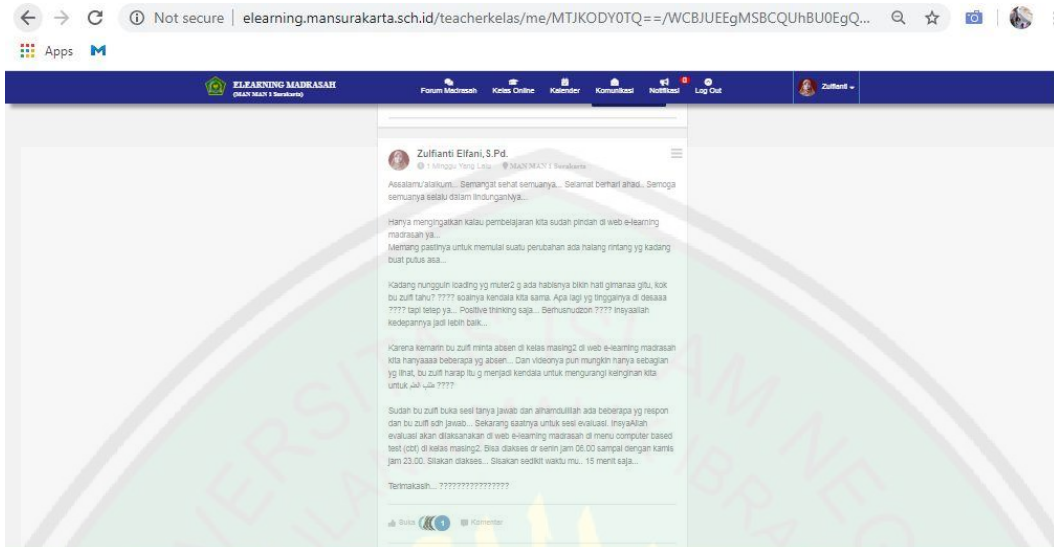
Not secure | elearning.mansurakarta.sch.id/teacherkelas/me/MTJKODY0TQ==/WCBJUEEgMSBCQUhBU0EgQ...

Apps

ELEARNING MADRASAH
(MAN MAN 1 Surakarta)

Forum Madrasah Kelas Online Kalender Komunikasi Notifikasi Log Out

Zulfianti

Zulfianti Elfani, S.Pd.
1 Minggu Yang Lalu MAN MAN 1 Surakarta

Assalamu'alaikum... Semangat sehat semuanya... Selamat berhari ahad... Semoga semuanya selalu dalam lindunganNya...

Hanya mengingatkan kalau pembelajaran kita sudah pindah di web e-learning madrasah ya...
Memang pastinya untuk memulai suatu perubahan ada halang rintang yg kadang buat putus asa...

Kadang nungguin loading yg muter2 g ada habisnya bikin hati gimanaa gitu, kok bu zulfi tahu? ???? soalnya kendala kita sama. Apa lagi yg tinggalnya di desaaa ???? tapi tetep ya... Positive thinking saja... Berhusnudzon ???? Insyaallah kedepannya jadi lebih baik...

Karena kemarin bu zulfi minta absen di kelas masing2 di web e-learning madrasah kita hanyaaaa beberapa yg absen... Dan videonya pun mungkin hanya sebagian yg lihat, bu zulfi harap itu g menjadi kendala untuk mengurangi keinginan kita untuk طلب العلم ????

Sudah bu zulfi buka sesi tanya jawab dan alhamdulillah ada beberapa yg respon dan bu zulfi sdh jawab... Sekarang saatnya untuk sesi evaluasi. InsyaAllah evaluasi akan dilaksanakan di web e-learning madrasah di menu computer based test (cbt) di kelas masing2. Bisa diakses dr senin jam 06.00 sampai dengan kamis jam 23.00. Silakan diakses... Sisakan sedikit waktu mu.. 15 menit saja...

Terimakasih... ????????????????

Suka 1 Komentar